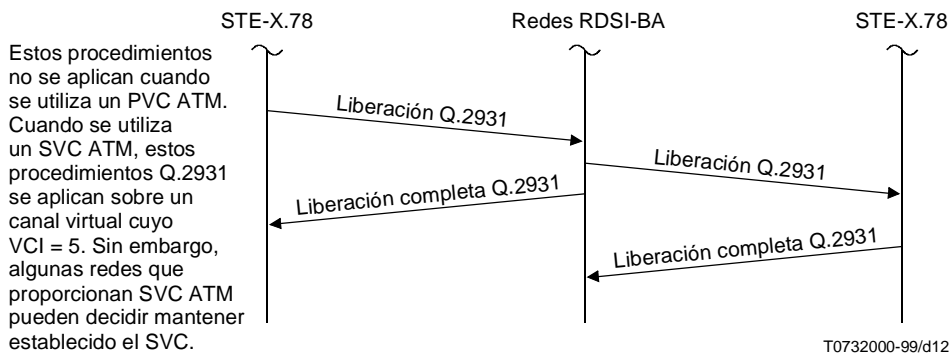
STE-X.78

Redes RDSI-BA

STE-X.78

Estos procedimientos no se aplican cuando se utiliza un PVC ATM. Cuando se utiliza un SVC ATM, estos procedimientos Q.2931 se aplican sobre un canal virtual cuyo VCI = 5. Sin embargo, algunas redes que proporcionan SVC ATM pueden decidir mantener establecido el SVC.

Liberación Q.2931

Liberación Q.2931

Liberación completa Q.2931

Liberación completa Q.2931

T0732000-99/d12